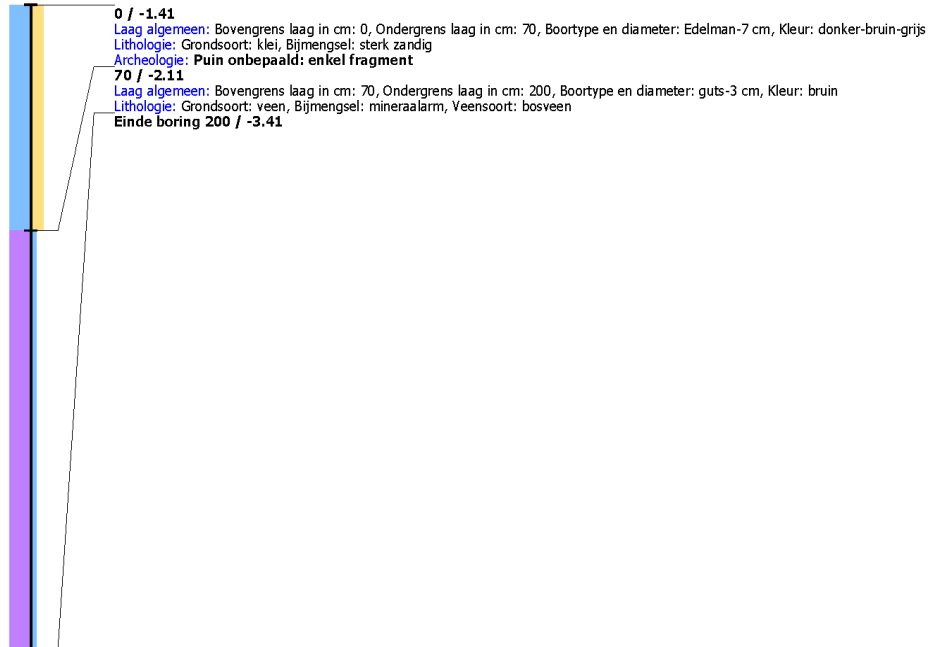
**0 / -1.41**
Laag algemeen: Bovengrens laag in cm: 0, Ondergrens laag in cm: 70, Boortype en diameter: Edelman-7 cm, Kleur: donker-bruin-grijs
Lithologie: Grondsoort: klei, Bijmengsel: sterk zandig
Archeologie: **Puin onbepaald: enkel fragment**
**70 / -2.11**
Laag algemeen: Bovengrens laag in cm: 70, Ondergrens laag in cm: 200, Boortype en diameter: guts-3 cm, Kleur: bruin
Lithologie: Grondsoort: veen, Bijmengsel: mineraalarm, Veensoort: bosveen
**Einde boring 200 / -3.41**